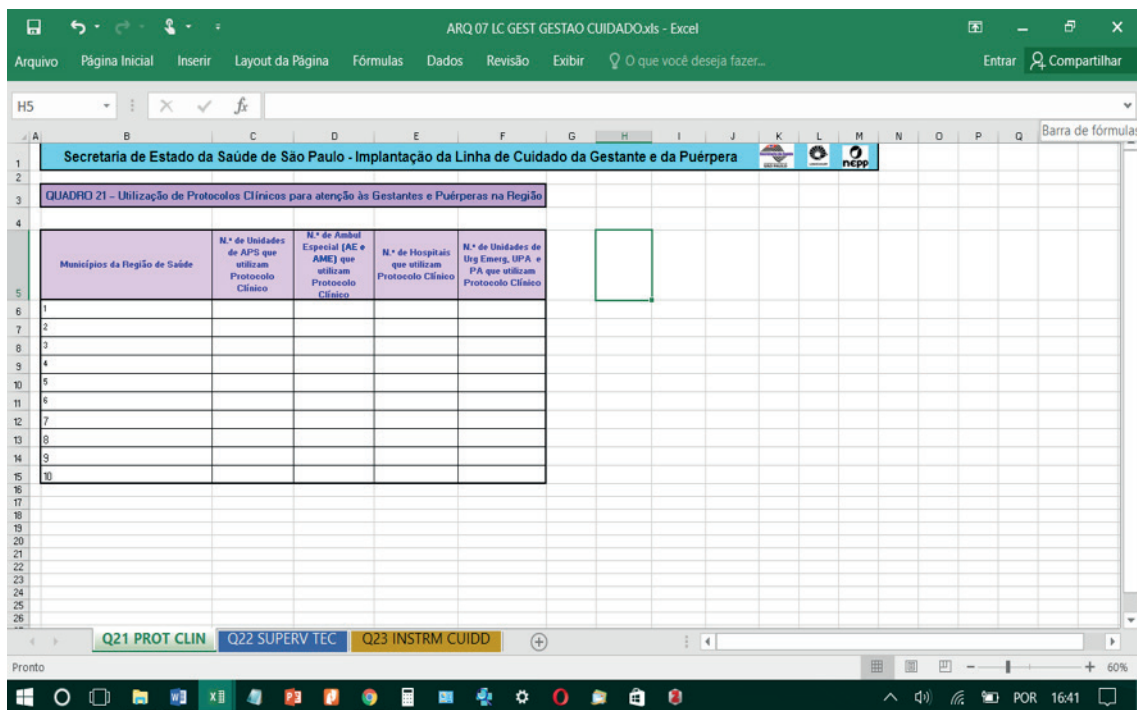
ARQ 07 LC GEST GESTAO CUIDADO.xls - Excel

Arquivo Página Inicial Inserir Layout da Página Fórmulas Dados Revisão Exibir O que você deseja fazer... Entrar Compartilhar

H5 $f_x$

Barra de fórmulas

A B C D E F G H I J K L M N O P Q

Secretaria de Estado da Saúde de São Paulo - Implantação da Linha de Cuidado da Gestante e da Puérpera

nepp

QUADRO 21 – Utilização de Protocolos Clínicos para atenção às Gestantes e Puérperas na Região

| Municípios da Região de Saúde | N.º de Unidades de APS que utilizam Protocolo Clínico | N.º de Ambul Especial (AE e AME) que utilizam Protocolo Clínico | N.º de Hospitais que utilizam Protocolo Clínico | N.º de Unidades de Urg Emerg, UPA e PA que utilizam Protocolo Clínico |
|---|---|---|---|---|
| 1 | | | | |
| 2 | | | | |
| 3 | | | | |
| 4 | | | | |
| 5 | | | | |
| 6 | | | | |
| 7 | | | | |
| 8 | | | | |
| 9 | | | | |
| 10 | | | | |

1 2 3 4 5 6 7 8 9 10 11 12 13 14 15 16 17 18 19 20 21 22 23 24 25 26

Q21 PROT CLIN Q22 SUPERV TEC Q23 INSTRM CUIDD

Pronto 60%

POR 16:41